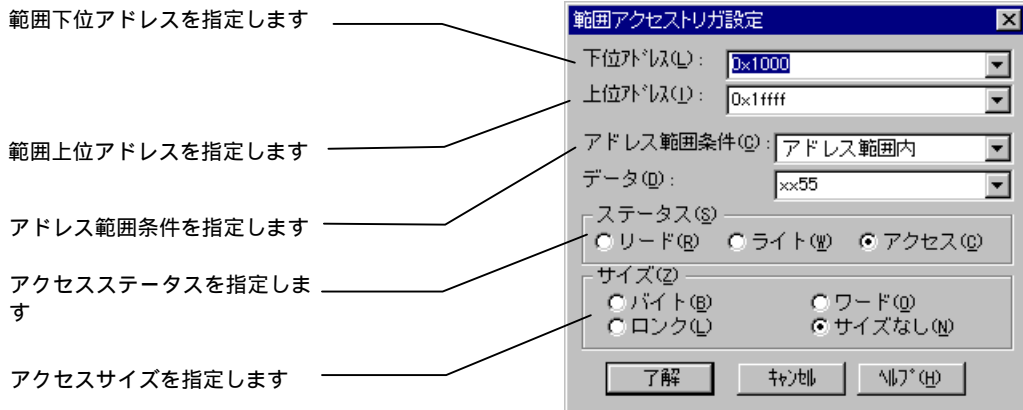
範囲下位アドレスを指定します

範囲上位アドレスを指定します

アドレス範囲条件を指定します

アクセスステータスを指定します

アクセスサイズを指定します

範囲アクセストリガ設定

下位ｱﾄﾞﾚｽ(L): 0x1000

上位ｱﾄﾞﾚｽ(U): 0x1ffff

アドレス範囲条件(C): アドレス範囲内

データ(D): xx55

ステータス(S)
リード(R) ライト(W) アクセス(C)

サイズ(Z)
バイト(B) ワード(O)
ロンク(L) サイズなし(N)

了解 ｷｬﾝｾﾙ ﾍﾙﾌﾟ(H)